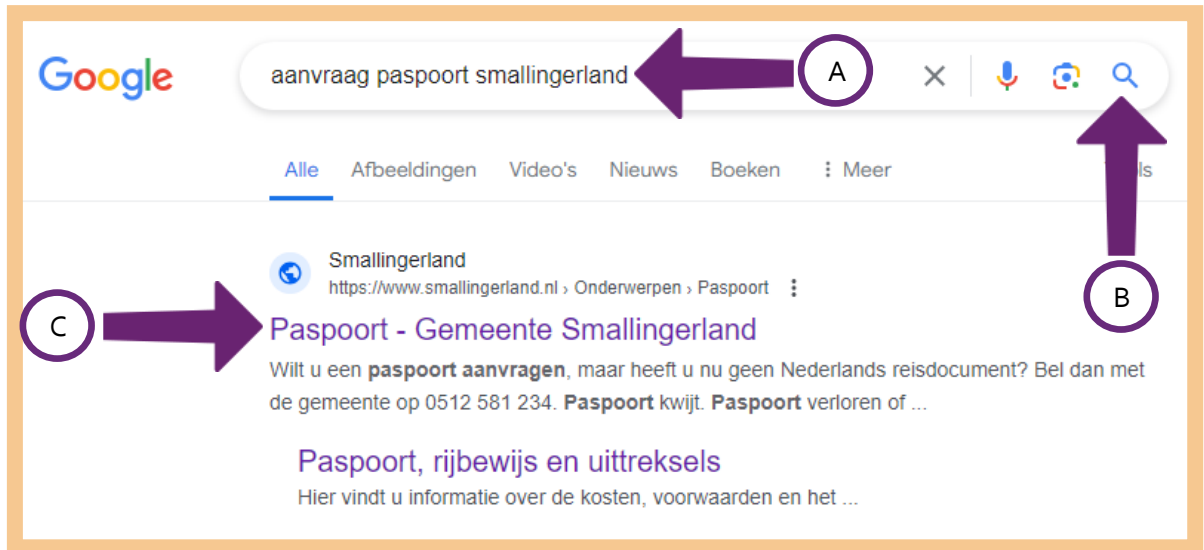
Google

aanvraag paspoort smallingerland

A

Alle Afbeeldingen Video's Nieuws Boeken ⋮ Meer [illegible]ls

B

Smallingerland
https://www.smallingerland.nl › Onderwerpen › Paspoort ⋮

C

Paspoort - Gemeente Smallingerland

Wilt u een **paspoort aanvragen**, maar heeft u nu geen Nederlands reisdocument? Bel dan met de gemeente op 0512 581 234. **Paspoort** kwijt. **Paspoort** verloren of ...

Paspoort, rijbewijs en uittreksels

Hier vindt u informatie over de kosten, voorwaarden en het ...